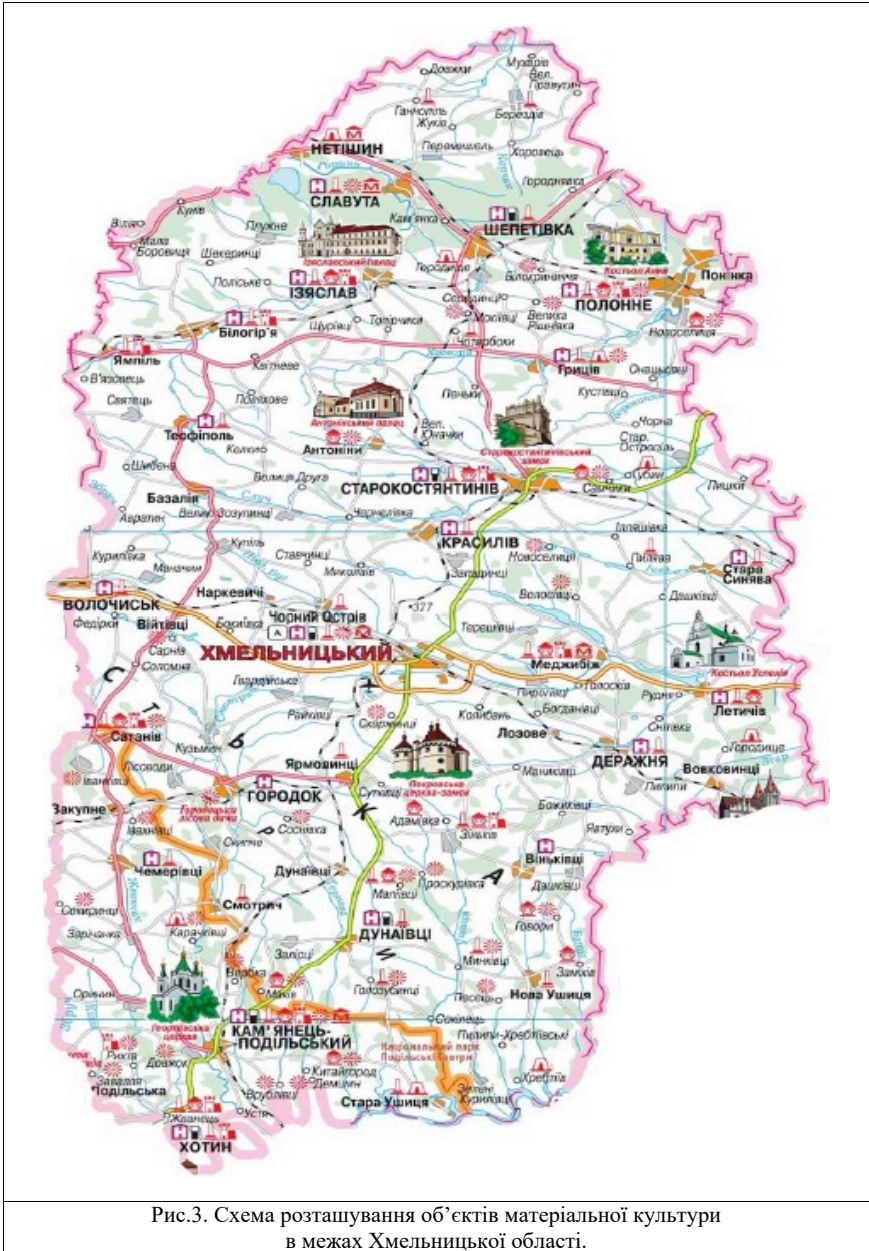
Доляни
Мухарів
Вел. Правутин
Ганнопіль
Жуків
Берездів
НЕТІШИН
Перемишель
Коровець
СЛАВУТА
Городнявка
Кам'янка
ШЕПЕТІВКА
Віляни
Кутки
Мала Боровиця
Плужне
Шекеринці
Ізяславський палац
Городище
Білокриниччя
Костьол Анни
Понінка
Полісьне
ІЗЯСЛАВ
Сошенці
ПОЛОННЕ
Мокиці
Велика Решнівка
Білогір'я
Щурівці
Топорівка
Новоселиця
Ямпіль
Четвербоки
В'язовець
Хотіївка
Грицев
Онацьківці
Святець
Поляхове
Пеньки
Кустівці
Антонінський палац
Вел. Юначки
Чорна
Теофіполь
Колки
Антоніни
Старокостянтинівський замок
Стар. Остропіль
Шибене
Велика Друга
Кубачівка
СТАРОКОСТЯНТИНІВ
Самчики
Лішки
Базалія
Вел. Козулинці
Черченівка
Авратин
КРАСИЛІВ
Ляпшівка
Куриловка
Купіль
Ставчинці
Новоселиця
Пилява
Маначин
Наркевичі
Миколаїв
Загадинці
Стара Синява
ВОЛОЧИСЬК
Вітівці
Чорний Острів
377
Володієвці
Дашківці
Федірки
Сарнів
Терешівці
Соломна
ХМЕЛЬНИЦЬКИЙ
Меджибіж
Костьол Успіння
Гвардійське
Пирогівці
Голосків
Рудня
Райківці
Богданівці
Летичів
Сатанів
Скаржинці
Колибань
Лозове
Снітівка
Кузьмин
ДЕРАЖНЯ
Івахнівці
Ярмолинці
Маниківці
Городище
Вовковинці
Покровська церква-замок
Лисогірка
Закупне
ГОРОДОК
Сутківці
Адамівка
Зіньків
Бахматівці
Ятухи
Городоцька лісова дача
Сосновка
Сокиринці
Іванківці
Вінківці
Чемерівці
Дунаївці
Малиївці
Проскурівка
Дашківці
Смотрич
ДУНАЇВЦІ
Сокиринці
Карачіївці
Говори
Заліщи
Миньківці
Замкове
Зарічанка
Гораївка
Песець
Нова Ушиця
Вербка
Оринин
Геологічна церква
Голозубинці
Сокілець
Пилипи-Хребтіївські
КАМ'ЯНЕЦЬ-ПОДІЛЬСЬКИЙ
Національний парк Подільські Товтри
Рихта
Китайгород
Дем'янівці
Хребтіїв
Завалля
Драчинці
Зелені Курилівці
Подільська
Врублівці
Стара Ушиця
Устя
Жванець
ХОТИН
С Т Ь Р К А
Рис.3. Схема розташування об'єктів матеріальної культури в межах Хмельницької області.